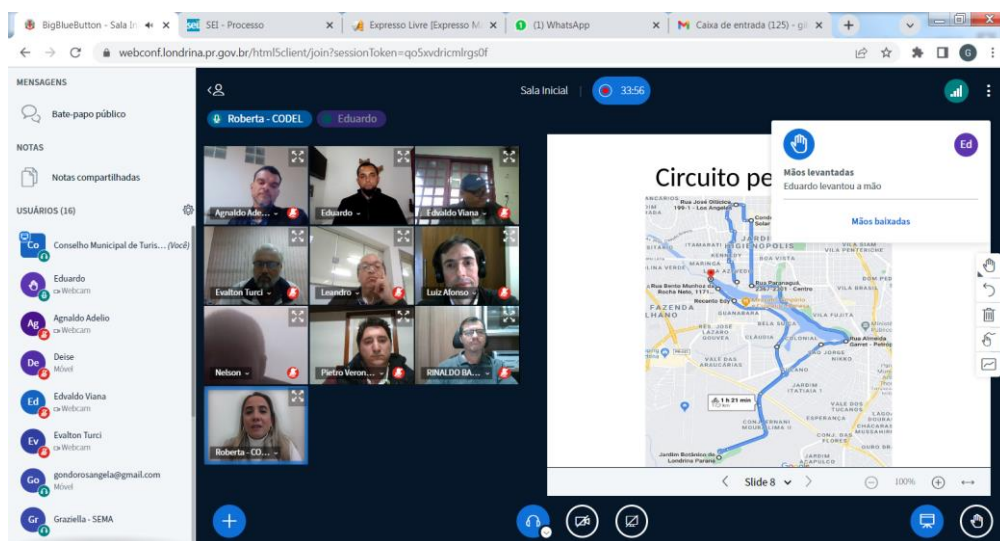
BigBlueButton - Sala In
SEI - Processo
Expresso Livre [Expresso M
(1) WhatsApp
Caixa de entrada (125) - g
webconf.londrina.pr.gov.br/html5client/join?sessionToken=qo5xvdricmlrgs0f

MENSAGENS
Bate-papo público
NOTAS
Notas compartilhadas
USUÁRIOS (16)
Co Conselho Municipal de Turis... (Você)
Eduardo Webcam
Ag Agnaldo Adelio Webcam
De Deise Móvel
Ed Edvaldo Viana Webcam
Ev Evalton Turci Webcam
Go gondorosangela@gmail.com Móvel
Gr Graziella - SEMA

Sala Inicial 33:56
Roberta - CODEL
Eduardo

Agnaldo Ade...
Eduardo
Edvaldo Viana
Evalton Turci
Leandro
Luiz Afonso
Nelson
Pietro Veron...
RINALDO BA...
Roberta - CO...

Circuito pe
Mãos levantadas
Eduardo levantou a mão
Mãos baixadas
Ed

Rua José Ollitico 199-1 - Los Angeles
Rua Bento Munhoz da Rocha Neto, 1171
Rua Paranaguá, 2367-2101 - Centro
Recanto Day
Rua Almeida Garret - Petrop
1 h 21 min
Jardim Botânico de Londrina Paraná
JARDIM HIGIENÓPOLIS
FAZENDA LHANO
VILA BRASIL
GUANABARA
BELA SUÍÇA
JARDIM ITATIAIA
VALE DOS TUCANOS
ESPERANÇA
CONJ. DAS FLORES
VALE DAS ARAUCÁRIAS

Slide 8
100%